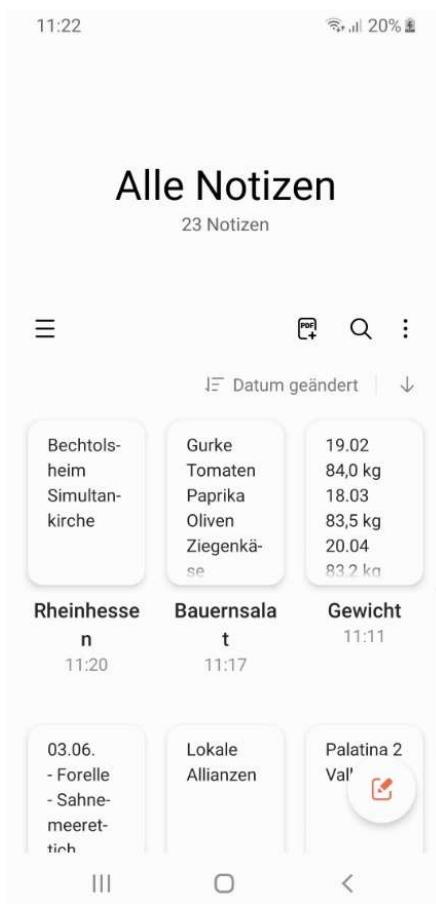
11:22

20%

Alle Notizen

23 Notizen

PDF

Datum geändert

Bechtolsheim Simultankirche

Rheinhessen
11:20

Gurke
Tomaten
Paprika
Oliven
Ziegenkäse

Bauernsalat
11:17

19.02
84,0 kg
18.03
83,5 kg
20.04
83,2 kg

Gewicht
11:11

03.06.
- Forelle
- Sahnemeerettich

Lokale Allianzen

Palatina 2
Val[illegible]